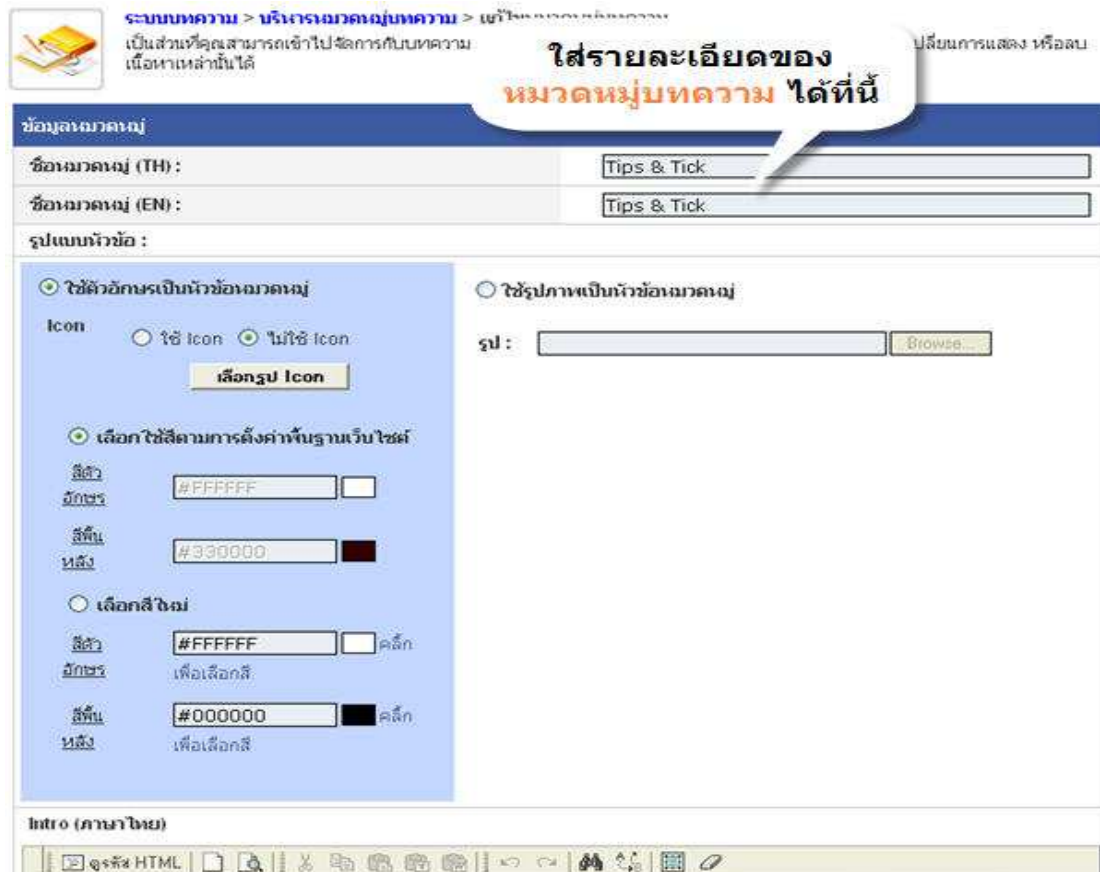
ระบบบทความ > บริหารหมวดหมู่บทความ > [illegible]
เป็นส่วนที่คุณสามารถเข้าไปจัดการกับบทความ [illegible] ปลี่ยนการแสดง หรือลบเนื้อหาเหล่านั้นได้

ใส่รายละเอียดของ หมวดหมู่บทความ ได้ที่นี้

ข้อมูลหมวดหมู่

| ชื่อหมวดหมู่ (TH) : | Tips & Tick |
|---|---|
| ชื่อหมวดหมู่ (EN) : | Tips & Tick |

รูปแบบหัวข้อ :

ใช้ตัวอักษรเป็นหัวข้อหมวดหมู่

Icon
ใช้ Icon ไม่ใช้ Icon
เลือกรูป Icon

เลือกใช้สีตามการตั้งค่าพื้นฐานเว็บไซต์
สีตัวอักษร #FFFFFF
สีพื้นหลัง #330000

เลือกสีใหม่
สีตัวอักษร #FFFFFF คลิ๊กเพื่อเลือกสี
สีพื้นหลัง #000000 คลิ๊กเพื่อเลือกสี

ใช้รูปภาพเป็นหัวข้อหมวดหมู่
รูป : Browse...

Intro (ภาษาไทย)

ดูรหัส HTML